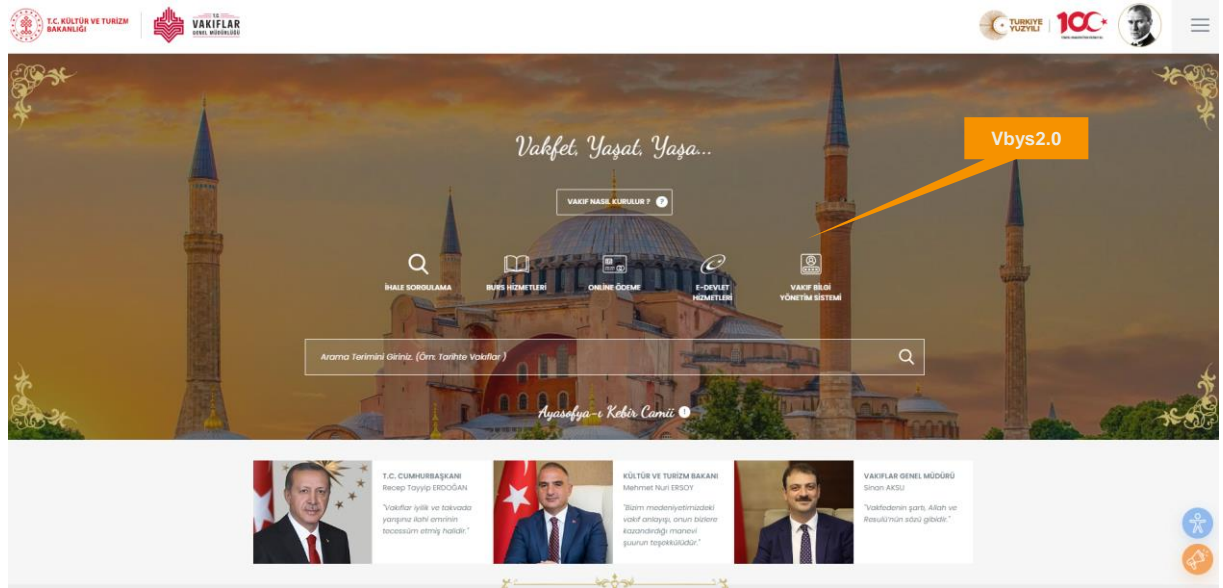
T.C. KÜLTÜR VE TURİZM BAKANLIĞI

VAKIFLAR GENEL MÜDÜRLÜĞÜ

TÜRKİYE YÜZYILI 100

Vbys2.0

Vakfet, Yaşat, Yaşa...

VAKIF NASIL KURULUR ?

İHALE SORGULAMA

BURS HİZMETLERİ

ONLINE ÖDEME

E-DEVLET HİZMETLERİ

VAKIF BİLGİ YÖNETİM SİSTEMİ

Arama Terimini Giriniz. (Örn: Tarihte Vakıflar)

Ayasofya-i Kebir Camii

T.C. CUMHURBAŞKANI
Recep Tayyip ERDOĞAN
"Vakıflar iyilik ve takvada yarışınız ilahi emrinin tecessüm etmiş halidir."

KÜLTÜR VE TURİZM BAKANI
Mehmet Nuri ERSOY
"Bizim medeniyetimizdeki vakıf anlayışı, onun bizlere kazandırdığı manevi şuurun teşekkülüdür."

VAKIFLAR GENEL MÜDÜRÜ
Sinan AKSU
"Vakfedenin şartı, Allah ve Resulü'nün sözü gibidir."